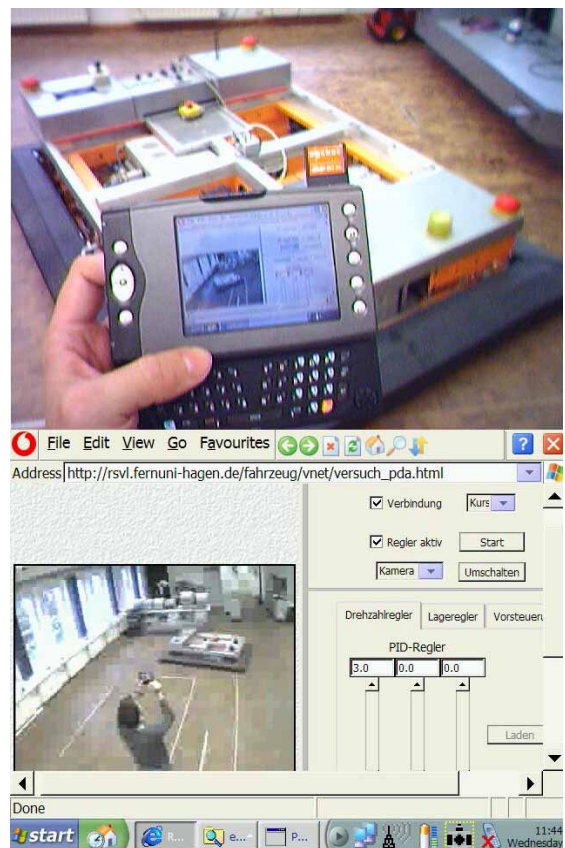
File Edit View Go Favourites

Address http://rsvl.fernuni-hagen.de/fahrzeug/vnet/versuch_pda.html

Verbindung Kurs

Regler aktiv Start

Kamera Umschalten

Drehzahlregler Lageregler Vorsteuer

PID-Regler

3.0 0.0 0.0

Laden

Done

start R... e... P...

11:44 Wednesday